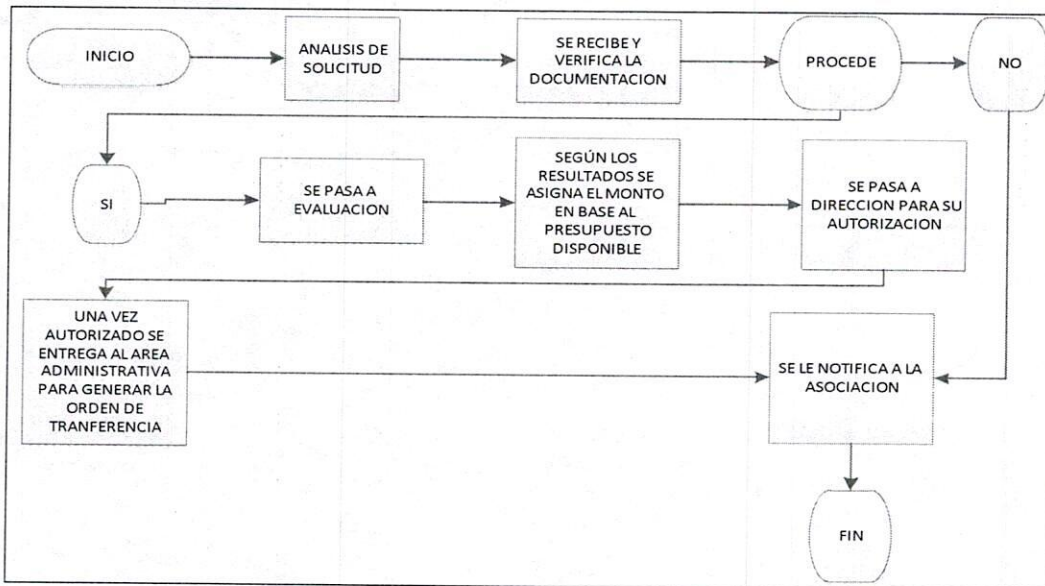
INICIO

ANALISIS DE SOLICITUD

SE RECIBE Y VERIFICA LA DOCUMENTACION

PROCEDE

NO

SI

SE PASA A EVALUACION

SEGÚN LOS RESULTADOS SE ASIGNA EL MONTO EN BASE AL PRESUPUESTO DISPONIBLE

SE PASA A DIRECCION PARA SU AUTORIZACION

UNA VEZ AUTORIZADO SE ENTREGA AL AREA ADMINISTRATIVA PARA GENERAR LA ORDEN DE TRANFERENCIA

SE LE NOTIFICA A LA ASOCIACION

FIN